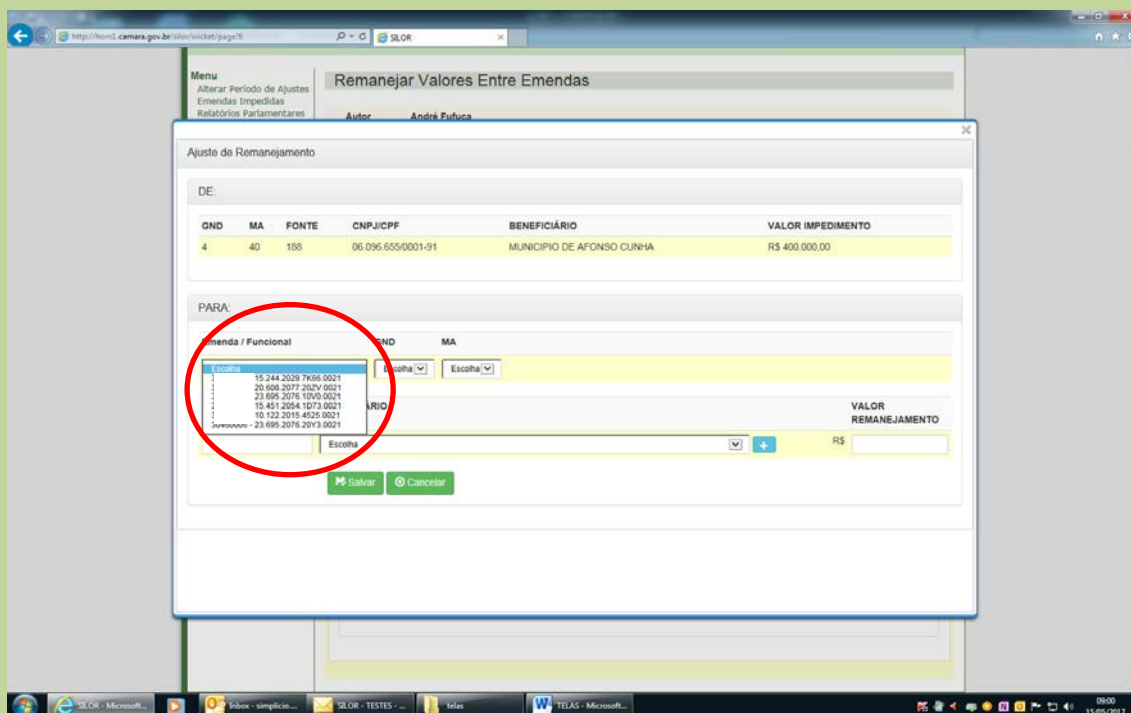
http://hom1.camara.gov.br/silor/wicket/page?6

SILOR

Menu
Alterar Período de Ajustes
Emendas Impedidas
Relatórios Parlamentares

Remanejar Valores Entre Emendas

Autor André Fufuca

Ajuste de Remanejamento

DE:

| GND | MA | FONTE | CNPJ/CPF | BENEFICIÁRIO | VALOR IMPEDIMENTO |
|---|---|---|---|---|---|
| 4 | 40 | 188 | 06.096.655/0001-91 | MUNICIPIO DE AFONSO CUNHA | R$ 400.000,00 |

PARA:

Emenda / Funcional
GND
MA

Escolha
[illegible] 15.244.2029.7K66.0021
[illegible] 20.608.2077.20ZV.0021
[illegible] 23.695.2076.10V0.0021
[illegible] 15.451.2054.1D73.0021
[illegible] 10.122.2015.4525.0021
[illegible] - 23.695.2076.20Y3.0021

Escolha
Escolha

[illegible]ÁRIO

VALOR REMANEJAMENTO

Escolha
R$

Salvar
Cancelar

SILOR - Microsoft...
Inbox - simplicio...
SILOR - TESTES - ...
telas
TELAS - Microsoft...
09:00
15/05/2017